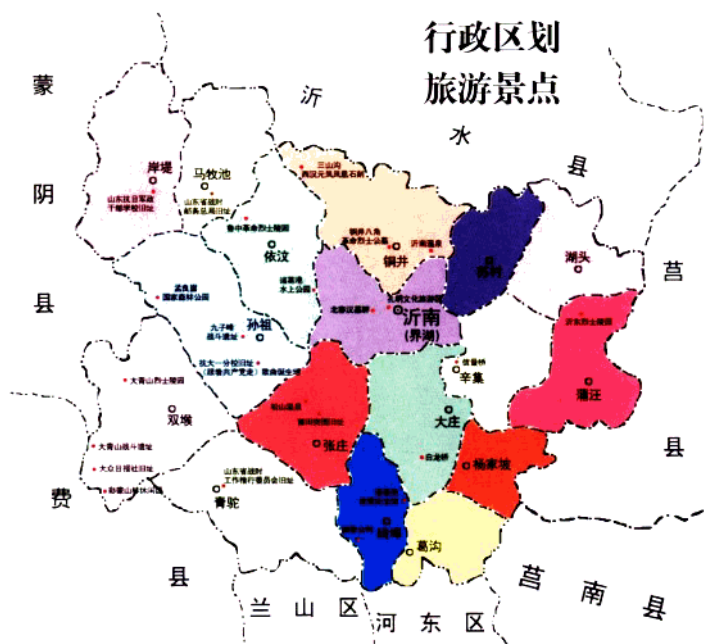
行政区划
旅游景点

蒙
阴
县

沂
水
县

莒
县

费
县

兰山区
河东区
莒南县

岸堤
山东抗日军政干部学校旧址

马牧池
山东省战时邮务总局旧址

鲁中革命烈士陵园

依汶

孟良崮国家森林公园

孙祖

九子峰
战斗遗址

抗大一分校旧址
(建党共产党史)

大青山烈士陵园

双堠

大青山战斗遗址

大众日报社旧址

青驼
山东省战时工作推行委员会旧址

三山沟
两汉元禹风凰石刻

铜井八角
革命烈士公园

沂南温泉

铜井

北寨汉墓群

沂南
(界湖)

苏村

湖头

沂东烈士陵园

蒲汪

辛集

大庄

张庄
仙山漂流

杨家坡

砖埠

葛沟